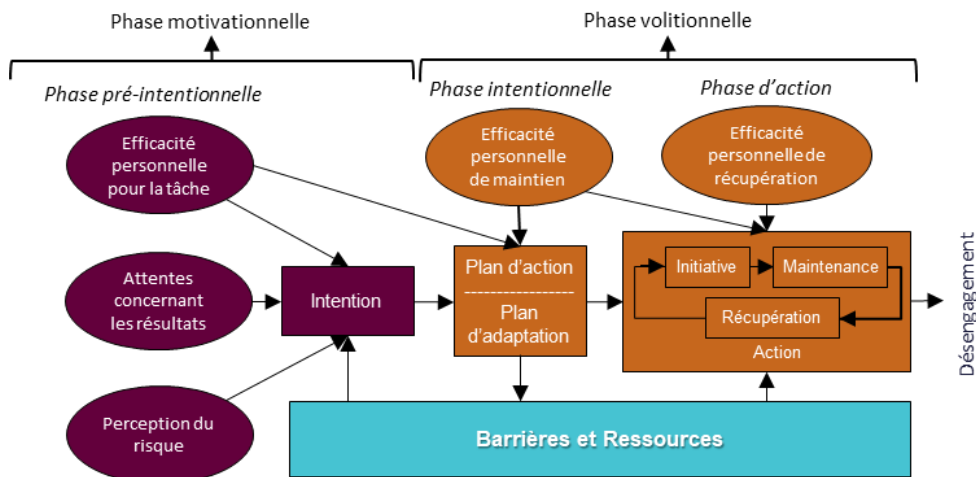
Phase motivationnelle

Phase volitionnelle

Phase pré-intentionnelle

Phase intentionnelle

Phase d'action

Efficacité personnelle pour la tâche

Efficacité personnelle de maintien

Efficacité personnelle de récupération

Attentes concernant les résultats

Intention

Plan d'action

Plan d'adaptation

Initiative

Maintenance

Récupération

Action

Désengagement

Perception du risque

Barrières et Ressources